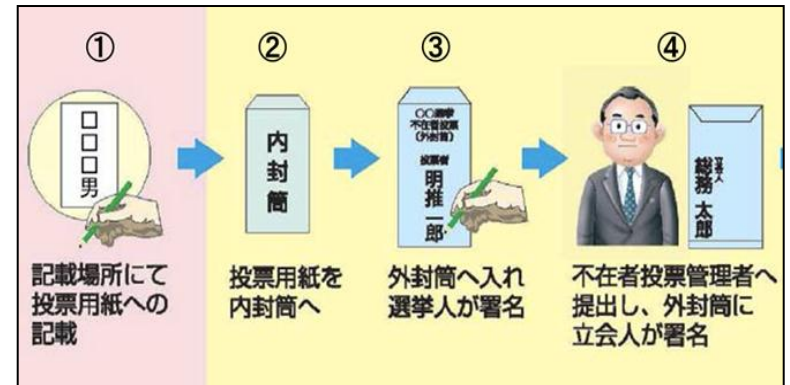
①

□□□男

記載場所にて投票用紙への記載

②

内封筒

投票用紙を内封筒へ

③

○○選挙
不在者投票
(外封筒)

投票者
明推一郎

外封筒へ入れ選挙人が署名

④

立会人
総務太郎

不在者投票管理者へ提出し、外封筒に立会人が署名